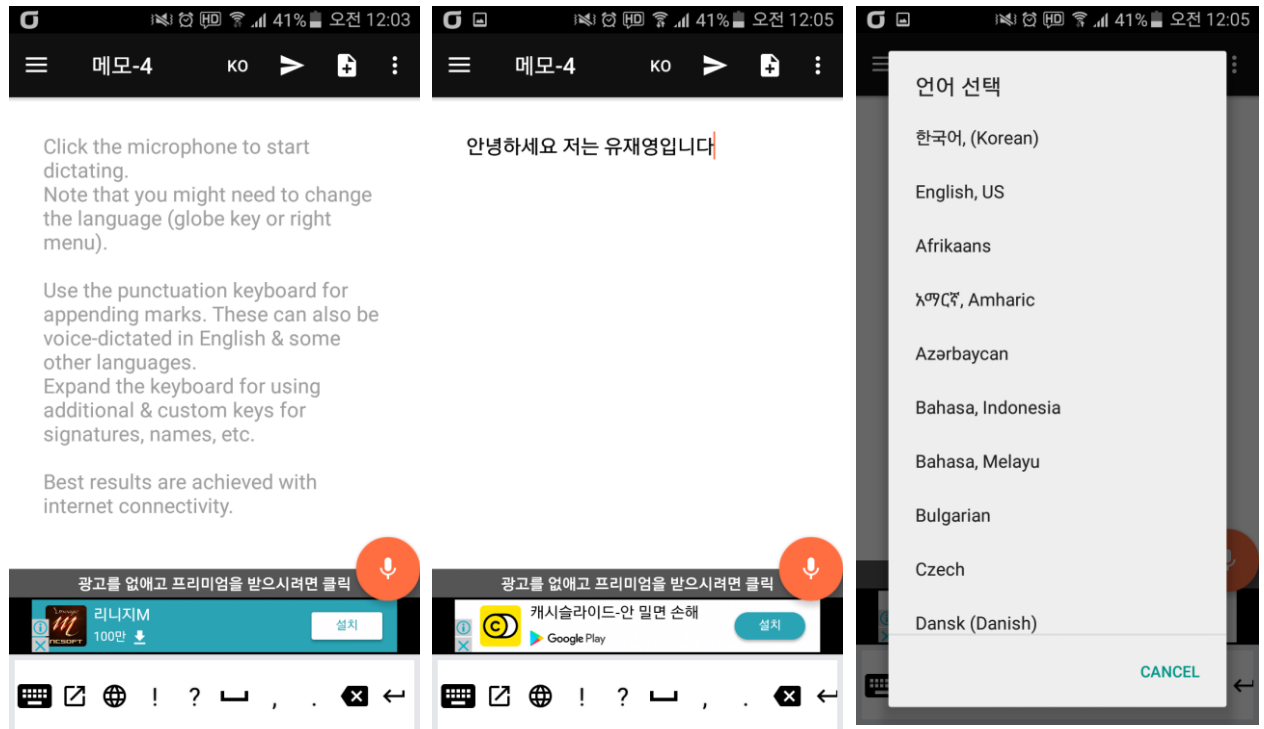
41% 오전 12:03

메모-4 KO

Click the microphone to start dictating.
Note that you might need to change the language (globe key or right menu).

Use the punctuation keyboard for appending marks. These can also be voice-dictated in English & some other languages.
Expand the keyboard for using additional & custom keys for signatures, names, etc.

Best results are achieved with internet connectivity.

광고를 없애고 프리미엄을 받으시려면 클릭

리니지M
100만
설치
NCSOFT

! ? , .

41% 오전 12:05

메모-4 KO

안녕하세요 저는 유재영입니다

광고를 없애고 프리미엄을 받으시려면 클릭

캐시슬라이드-안 밀면 손해
Google Play
설치

! ? , .

41% 오전 12:05

언어 선택

한국어, (Korean)

English, US

Afrikaans

አማርኛ, Amharic

Azərbaycan

Bahasa, Indonesia

Bahasa, Melayu

Bulgarian

Czech

Dansk (Danish)

CANCEL